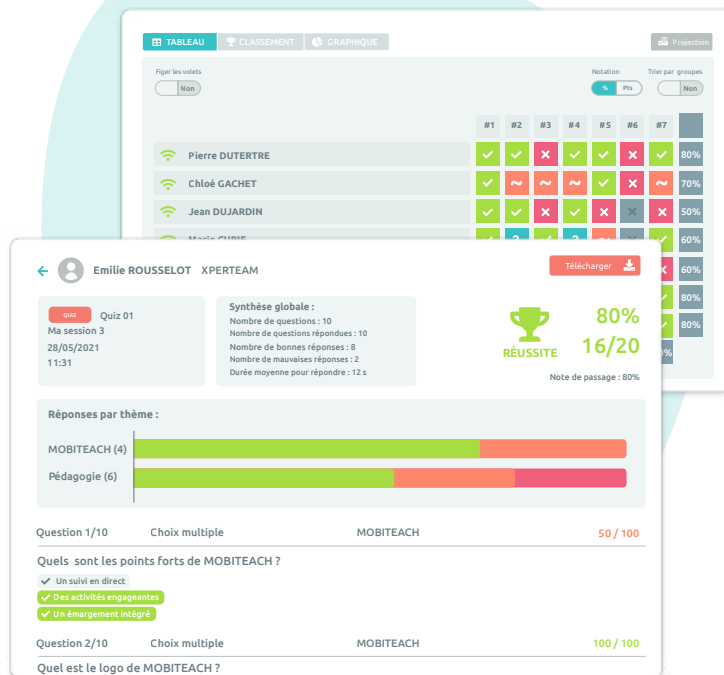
TABLEAU CLASSEMENT GRAPHIQUE

Projection

Figer les volets
Non

Notation
% Pts

Trier par groupes
Non

| | #1 | #2 | #3 | #4 | #5 | #6 | #7 | |
|---|---|---|---|---|---|---|---|---|
| Pierre DUTERTRE | | | | | | | | 80% |
| Chloé GACHET | | | | | | | | 70% |
| Jean DUJARDIN | | | | | | | | 50% |
| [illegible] | | | | | | | | 60% |
| | | | | | | | | 60% |
| | | | | | | | | 80% |
| | | | | | | | | 80% |
| | | | | | | | | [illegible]% |

Emilie ROUSSELOT XPERTEAM

Télécharger

quiz
Quiz 01
Ma session 3
28/05/2021
11:31

Synthèse globale :
Nombre de questions : 10
Nombre de questions répondues : 10
Nombre de bonnes réponses : 8
Nombre de mauvaises réponses : 2
Durée moyenne pour répondre : 12 s

RÉUSSITE
80%
16/20
Note de passage : 80%

Réponses par thème :
MOBITEACH (4)
Pédagogie (6)

Question 1/10 Choix multiple MOBITEACH 50 / 100

Quels sont les points forts de MOBITEACH ?
Un suivi en direct
Des activités engageantes
Un émargement intégré

Question 2/10 Choix multiple MOBITEACH 100 / 100

Quel est le logo de MOBITEACH ?